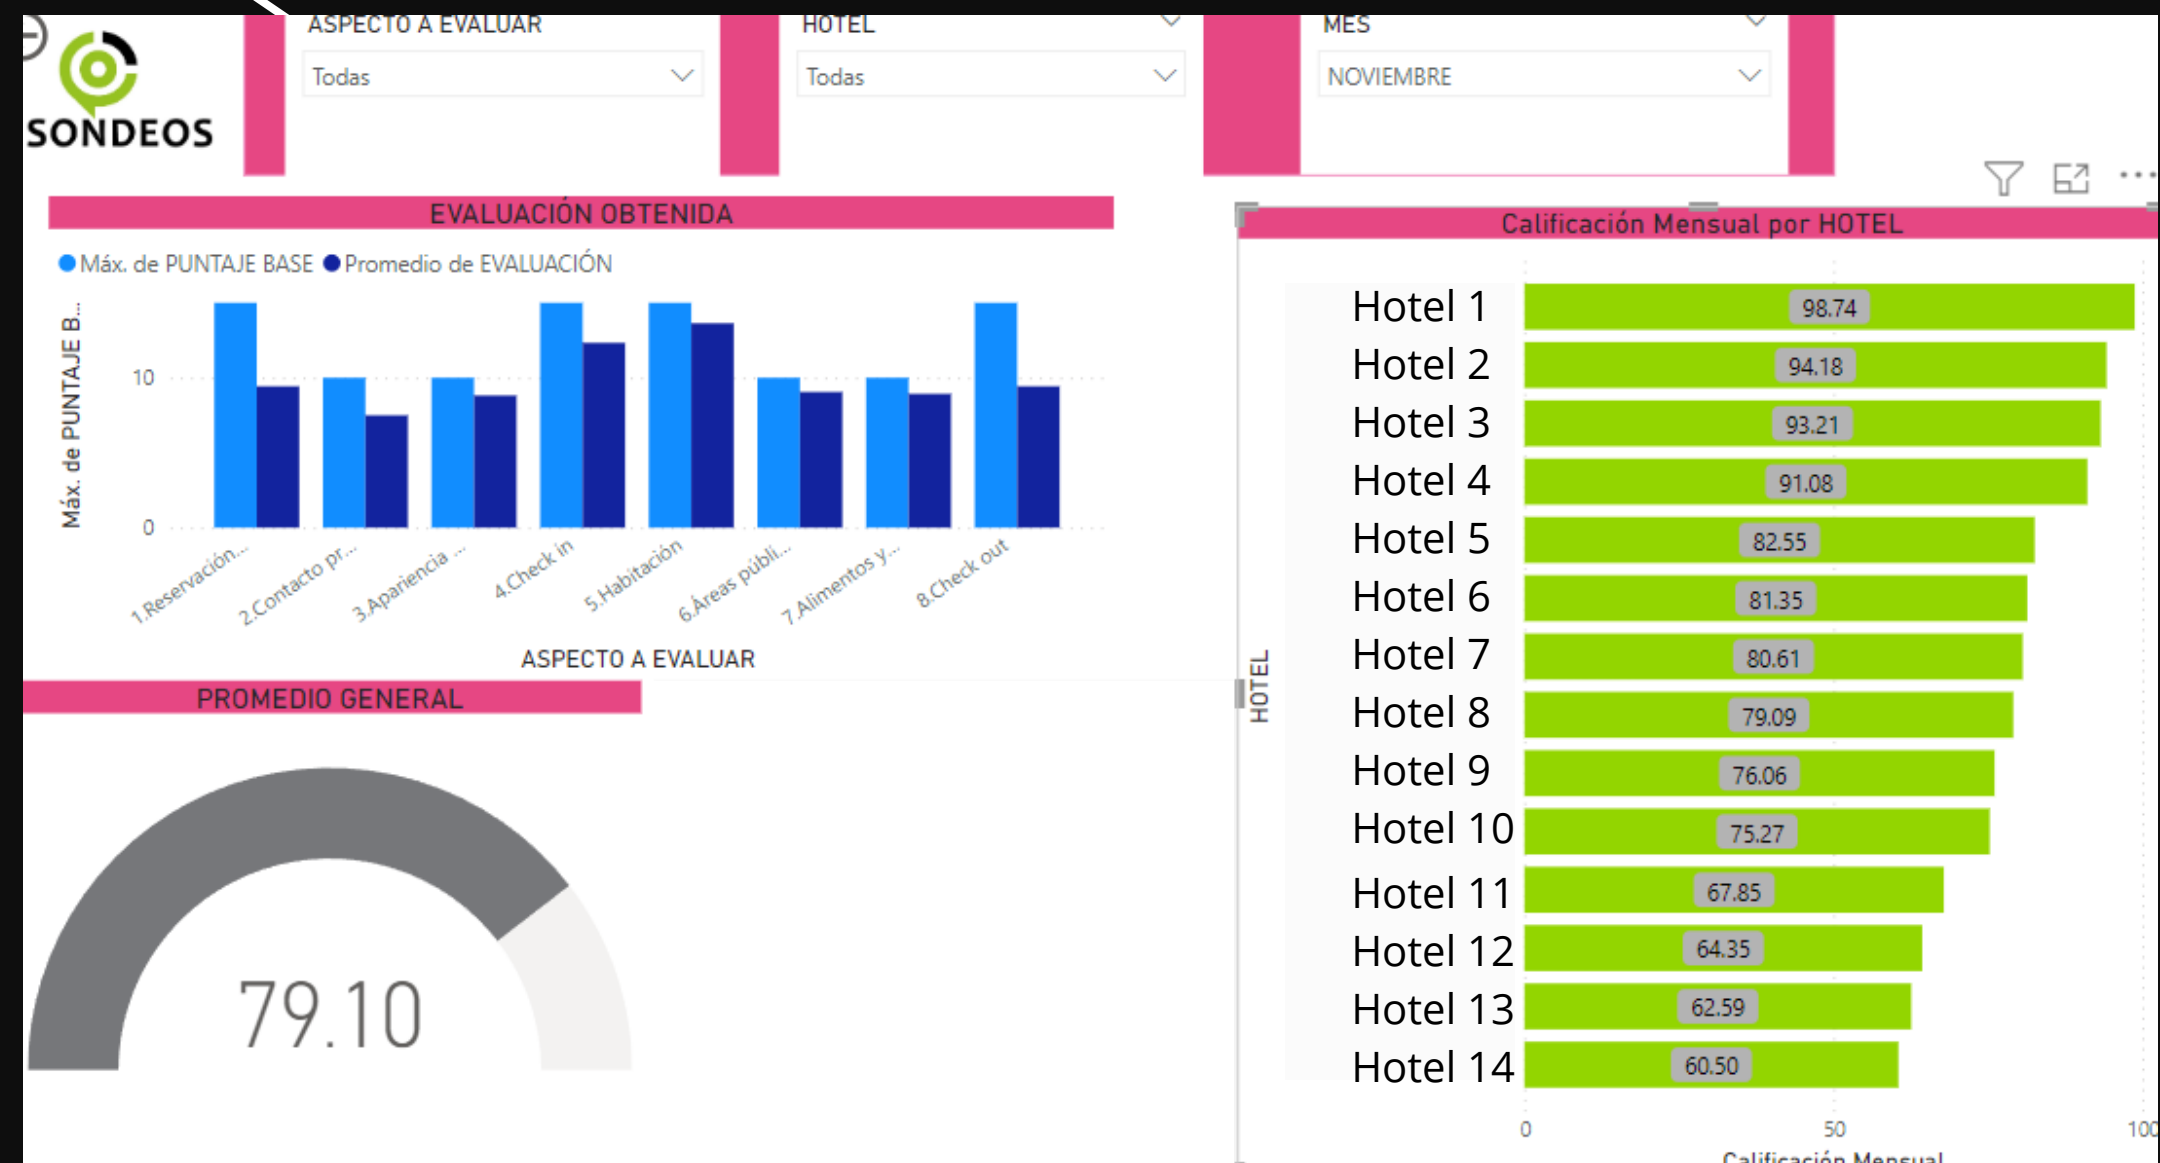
SONDEOS

ASPECTO A EVALUAR
Todas

HOTEL
Todas

MES
NOVIEMBRE

EVALUACIÓN OBTENIDA

Máx. de PUNTAJE BASE  Promedio de EVALUACIÓN

Máx. de PUNTAJE B...

10
0

1.Reservación...
2.Contacto pr...
3.Apariencia ...
4.Check in
5.Habitación
6.Áreas públi...
7.Alimentos y...
8.Check out

ASPECTO A EVALUAR

PROMEDIO GENERAL

79.10

Calificación Mensual por HOTEL

HOTEL

| Hotel | Calificación |
|---|---|
| Hotel 1 | 98.74 |
| Hotel 2 | 94.18 |
| Hotel 3 | 93.21 |
| Hotel 4 | 91.08 |
| Hotel 5 | 82.55 |
| Hotel 6 | 81.35 |
| Hotel 7 | 80.61 |
| Hotel 8 | 79.09 |
| Hotel 9 | 76.06 |
| Hotel 10 | 75.27 |
| Hotel 11 | 67.85 |
| Hotel 12 | 64.35 |
| Hotel 13 | 62.59 |
| Hotel 14 | 60.50 |

0
50
100

Calificación Mensual